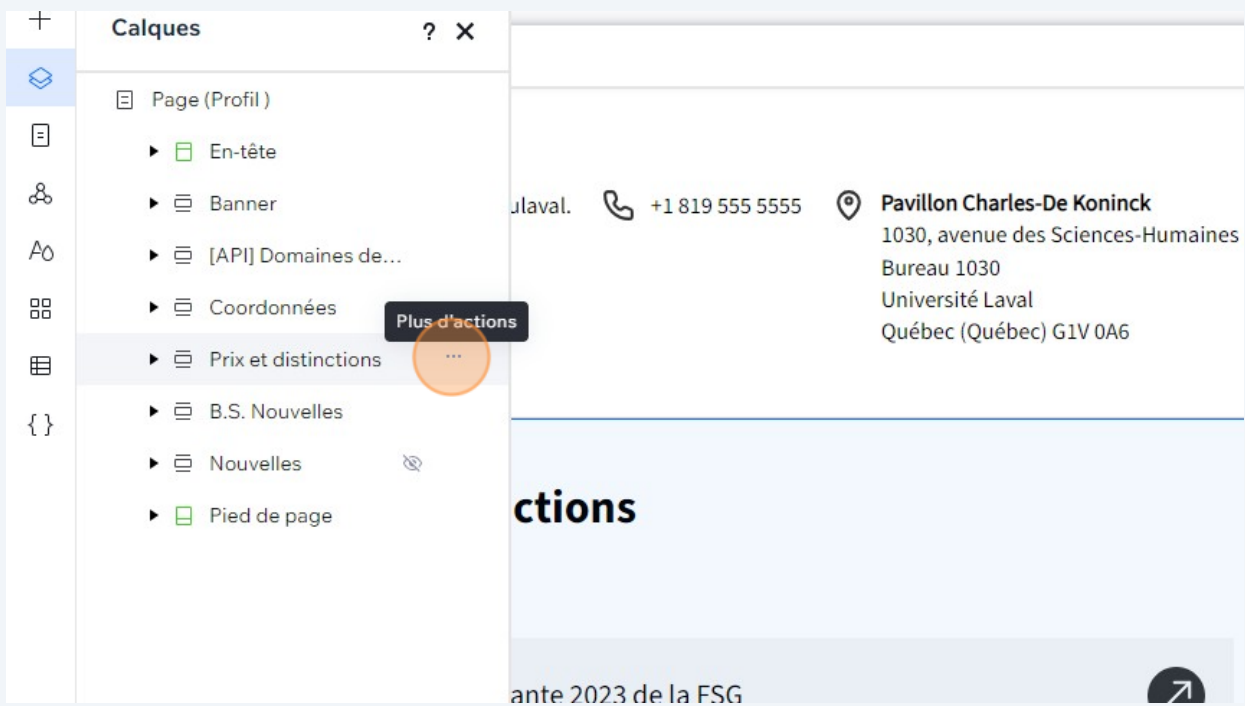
Calques ? ×

Page (Profil )

En-tête

Banner

[API] Domaines de…

Coordonnées

Prix et distinctions

B.S. Nouvelles

Nouvelles

Pied de page

Plus d'actions

ulaval.

+1 819 555 5555

Pavillon Charles-De Koninck
1030, avenue des Sciences-Humaines
Bureau 1030
Université Laval
Québec (Québec) G1V 0A6

ctions

ante 2023 de la FSG